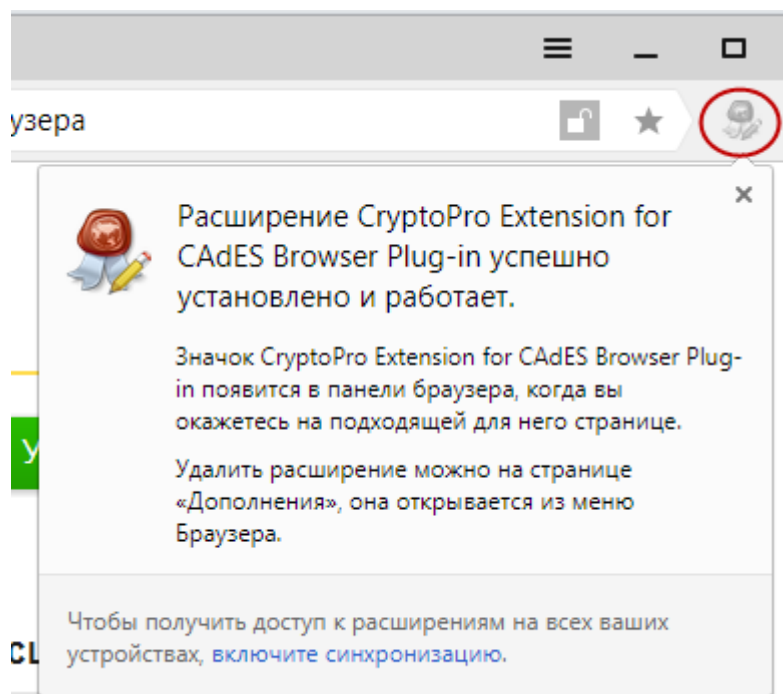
узера

×

Расширение CryptoPro Extension for CAdES Browser Plug-in успешно установлено и работает.

Значок CryptoPro Extension for CAdES Browser Plug-in появится в панели браузера, когда вы окажетесь на подходящей для него странице.

Удалить расширение можно на странице «Дополнения», она открывается из меню Браузера.

Чтобы получить доступ к расширениям на всех ваших устройствах, включите синхронизацию.

У

CL